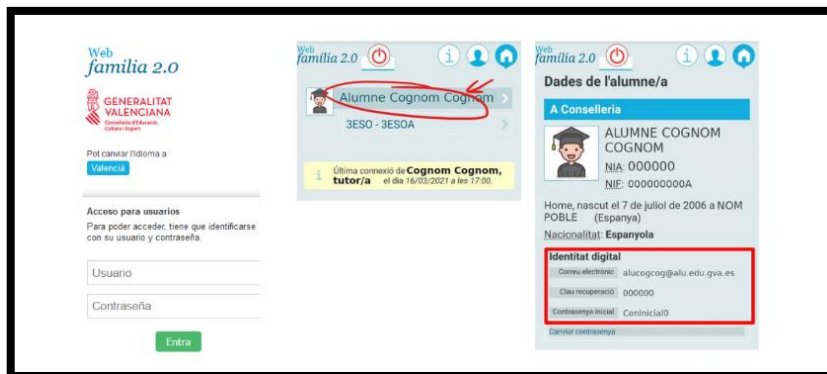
Web
familia 2.0

GENERALITAT VALENCIANA
Conselleria d'Educació, Cultura i Esport

Pot canviar l'idioma a
Valencià

Acceso para usuarios
Para poder acceder, tiene que identificarse con su usuario y contraseña.

Usuario

Contraseña

Entra

Web
familia 2.0

Alumne Cognom Cognom

3ESO - 3ESOA

Última connexió de Cognom Cognom, tutor/a el dia 16/03/2021 a les 17:00.

Web
familia 2.0

Dades de l'alumne/a

A Conselleria

ALUMNE COGNOM COGNOM
NIA: 000000
NIF: 000000000A

Home, nascut el 7 de juliol de 2006 a NOM POBLE (Espanya)

Nacionalitat: Espanyola

Identitat digital
Correu electrònic alucogcog@alu.edu.gva.es
Clau recuperació 000000
Contrasenya inicial CoInicial0
Canviar contrasenya